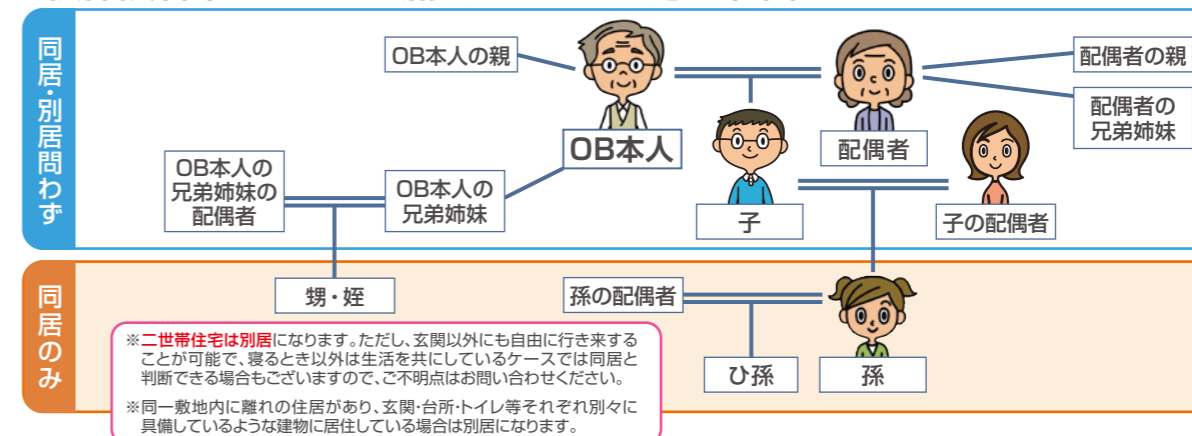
同居・別居問わず

OB本人の親

配偶者の親

配偶者の兄弟姉妹

OB本人

配偶者

OB本人の兄弟姉妹の配偶者

OB本人の兄弟姉妹

子

子の配偶者

同居のみ

甥・姪

孫の配偶者

ひ孫

孫

※二世帯住宅は別居になります。ただし、玄関以外にも自由に行き来することが可能で、寝るとき以外は生活を共にしているケースでは同居と判断できる場合もございますので、ご不明点はお問い合わせください。

※同一敷地内に離れの住居があり、玄関・台所・トイレ等それぞれ別々に具備しているような建物に居住している場合は別居になります。